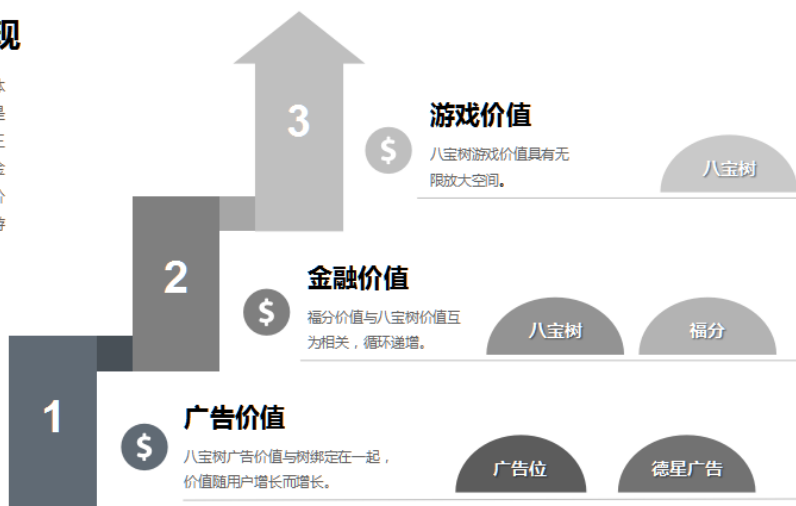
观

3

$

游戏价值

八宝树游戏价值具有无限放大空间。

八宝树

2

$

金融价值

福分价值与八宝树价值互为相关，循环递增。

八宝树

福分

1

$

广告价值

八宝树广告价值与树绑定在一起，价值随用户增长而增长。

广告位

德星广告